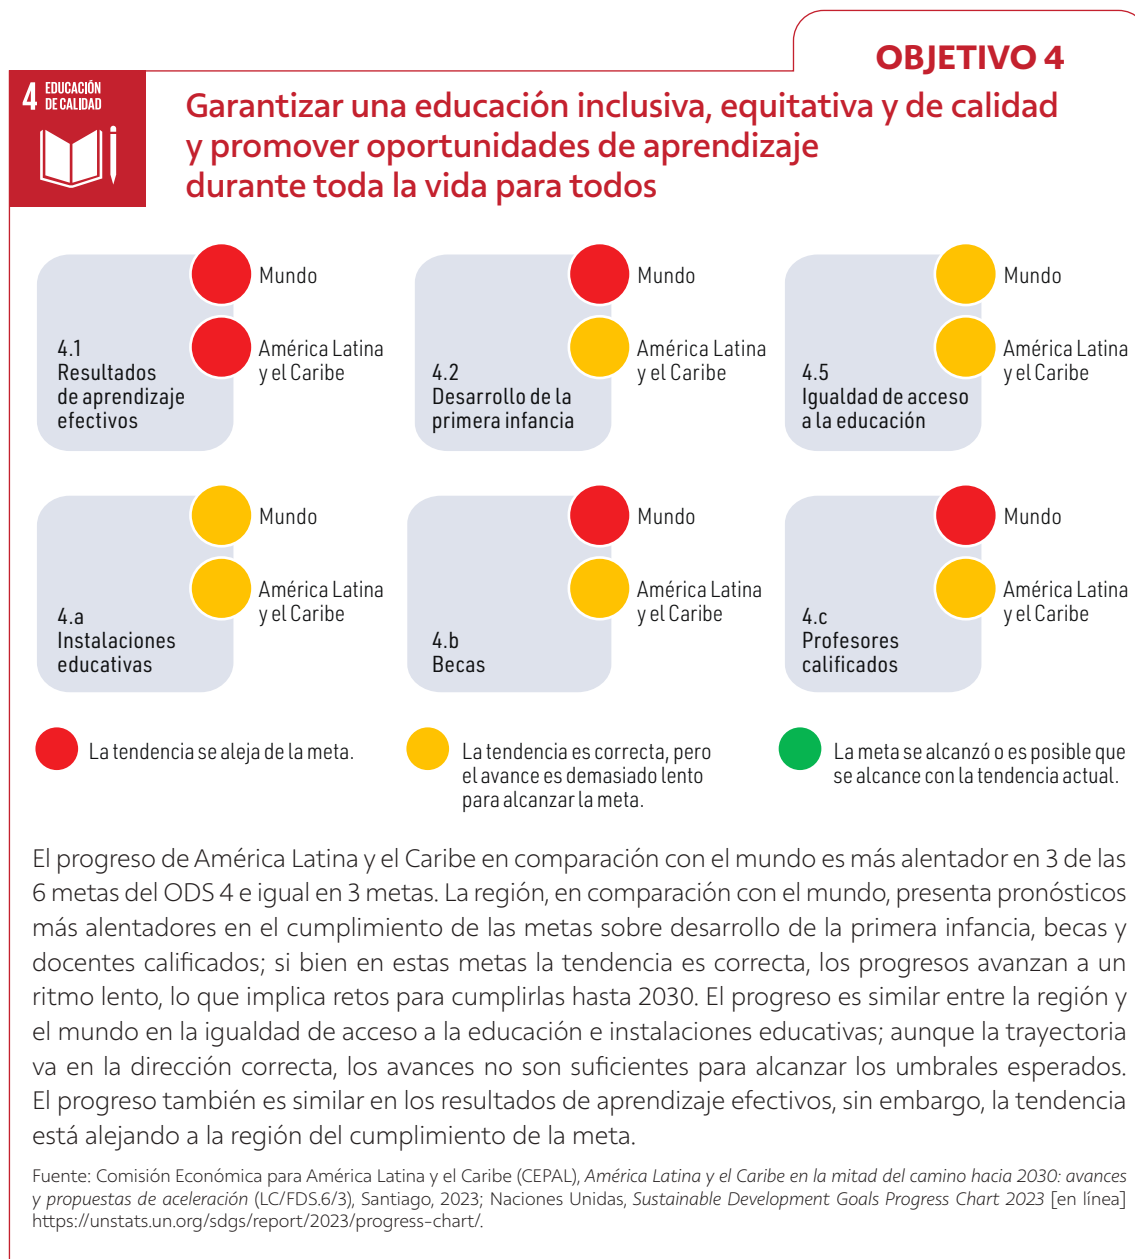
OBJETIVO 4

4 EDUCACIÓN DE CALIDAD

Garantizar una educación inclusiva, equitativa y de calidad y promover oportunidades de aprendizaje durante toda la vida para todos

4.1 Resultados de aprendizaje efectivos
Mundo
América Latina y el Caribe

4.2 Desarrollo de la primera infancia
Mundo
América Latina y el Caribe

4.5 Igualdad de acceso a la educación
Mundo
América Latina y el Caribe

4.a Instalaciones educativas
Mundo
América Latina y el Caribe

4.b Becas
Mundo
América Latina y el Caribe

4.c Profesores calificados
Mundo
América Latina y el Caribe

La tendencia se aleja de la meta.

La tendencia es correcta, pero el avance es demasiado lento para alcanzar la meta.

La meta se alcanzó o es posible que se alcance con la tendencia actual.

El progreso de América Latina y el Caribe en comparación con el mundo es más alentador en 3 de las 6 metas del ODS 4 e igual en 3 metas. La región, en comparación con el mundo, presenta pronósticos más alentadores en el cumplimiento de las metas sobre desarrollo de la primera infancia, becas y docentes calificados; si bien en estas metas la tendencia es correcta, los progresos avanzan a un ritmo lento, lo que implica retos para cumplirlas hasta 2030. El progreso es similar entre la región y el mundo en la igualdad de acceso a la educación e instalaciones educativas; aunque la trayectoria va en la dirección correcta, los avances no son suficientes para alcanzar los umbrales esperados. El progreso también es similar en los resultados de aprendizaje efectivos, sin embargo, la tendencia está alejando a la región del cumplimiento de la meta.

Fuente: Comisión Económica para América Latina y el Caribe (CEPAL), América Latina y el Caribe en la mitad del camino hacia 2030: avances y propuestas de aceleración (LC/FDS.6/3), Santiago, 2023; Naciones Unidas, Sustainable Development Goals Progress Chart 2023 [en línea] https://unstats.un.org/sdgs/report/2023/progress-chart/.